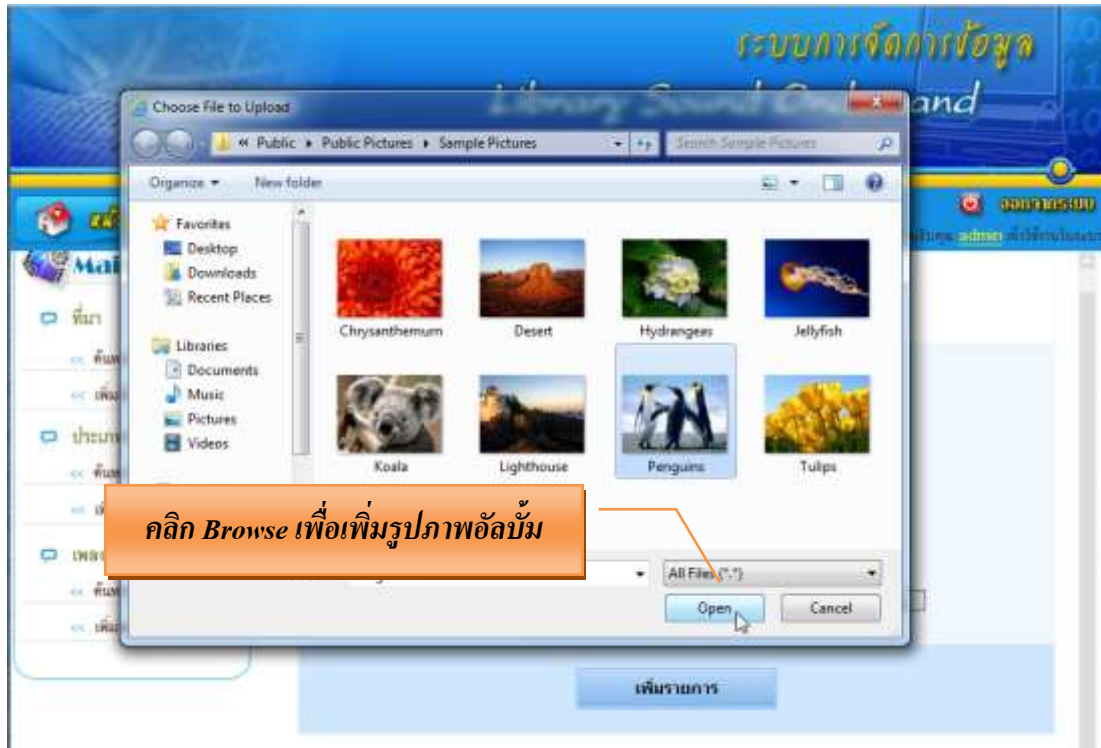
ระบบการจัดการข้อมูล
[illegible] and

Choose File to Upload

« Public ▸ Public Pictures ▸ Sample Pictures

Search Sample Pictures

Organize ▾ New folder

Favorites
Desktop
Downloads
Recent Places

Libraries
Documents
Music
Pictures
Videos

Chrysanthemum
Desert
Hydrangeas
Jellyfish
Koala
Lighthouse
Penguins
Tulips

คลิก Browse เพื่อเพิ่มรูปภาพอัลบั้ม

All Files (*.*)

Open
Cancel

ออกจากระบบ
admin

Mai

เพิ่มรายการ